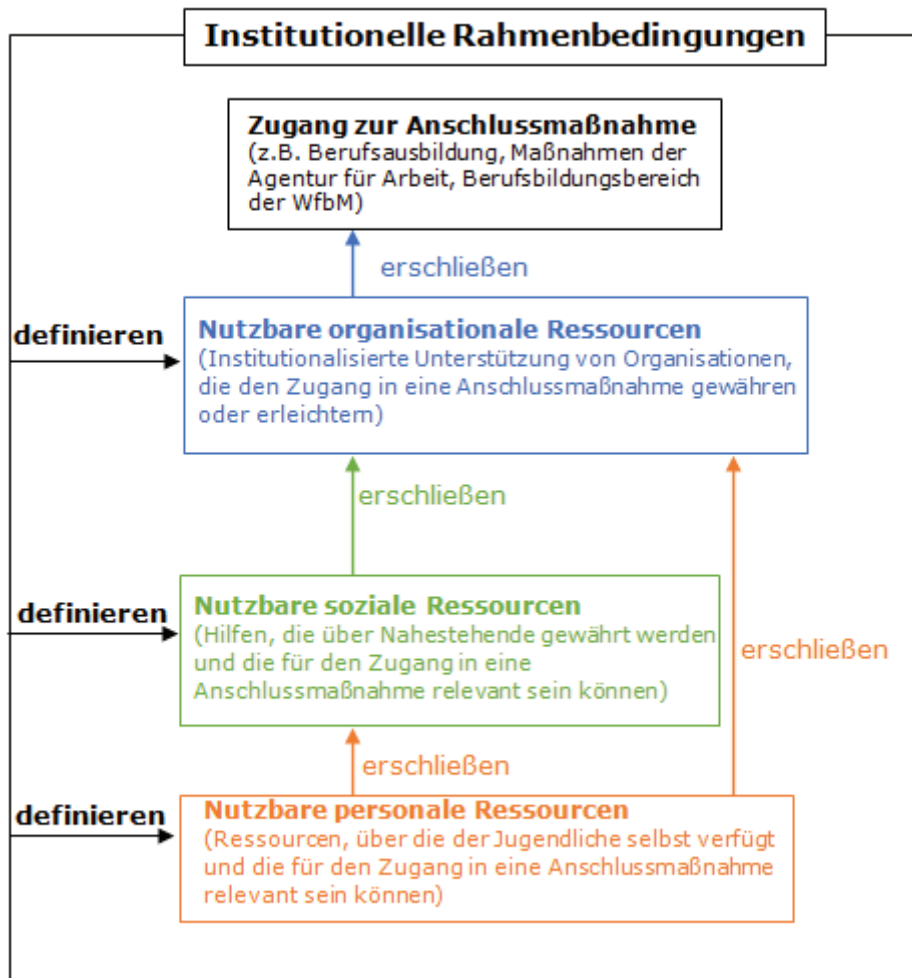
Institutionelle Rahmenbedingungen

Zugang zur Anschlussmaßnahme
(z.B. Berufsausbildung, Maßnahmen der Agentur für Arbeit, Berufsbildungsbereich der WfbM)

erschließen

definieren

Nutzbare organisationale Ressourcen
(Institutionalisierte Unterstützung von Organisationen, die den Zugang in eine Anschlussmaßnahme gewähren oder erleichtern)

erschließen

definieren

Nutzbare soziale Ressourcen
(Hilfen, die über Nahestehende gewährt werden und die für den Zugang in eine Anschlussmaßnahme relevant sein können)

erschließen

erschließen

definieren

Nutzbare personale Ressourcen
(Ressourcen, über die der Jugendliche selbst verfügt und die für den Zugang in eine Anschlussmaßnahme relevant sein können)